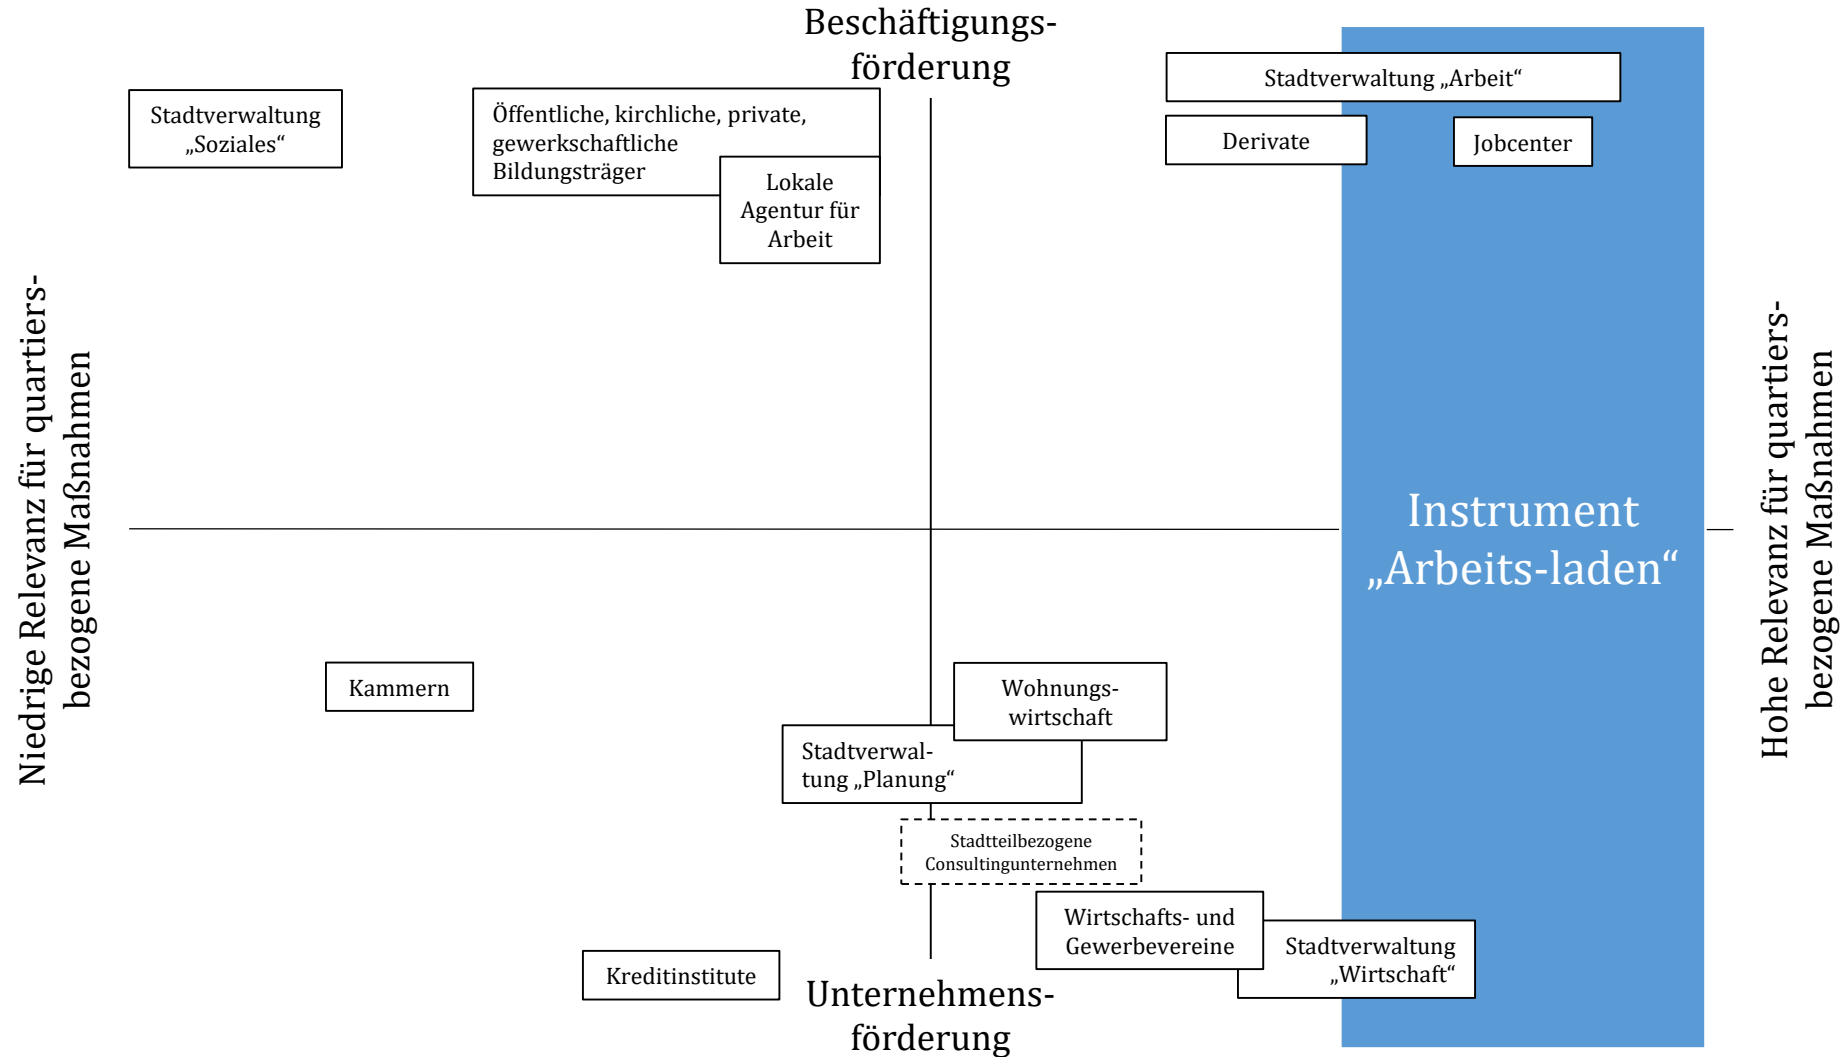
Beschäftigungsförderung

Stadtverwaltung „Soziales“

Öffentliche, kirchliche, private, gewerkschaftliche Bildungsträger

Lokale Agentur für Arbeit

Stadtverwaltung „Arbeit“

Derivate

Jobcenter

Niedrige Relevanz für quartiersbezogene Maßnahmen

Instrument „Arbeits-laden“

Hohe Relevanz für quartiersbezogene Maßnahmen

Kammern

Wohnungswirtschaft

Stadtverwaltung „Planung“

Stadtteilbezogene Consultingunternehmen

Wirtschafts- und Gewerbevereine

Stadtverwaltung „Wirtschaft“

Kreditinstitute

Unternehmensförderung